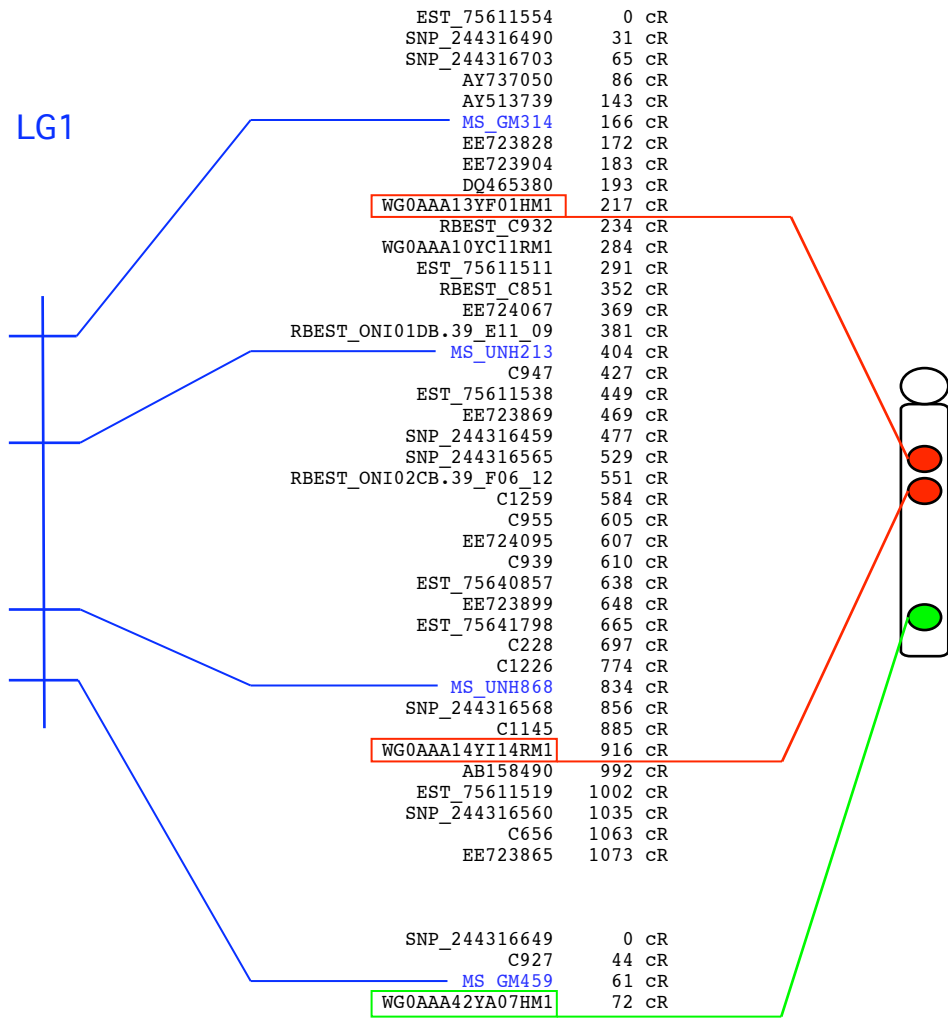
LG1

| | |
|---|---|
| EST_75611554 | 0 cR |
| SNP_244316490 | 31 cR |
| SNP_244316703 | 65 cR |
| AY737050 | 86 cR |
| AY513739 | 143 cR |
| MS_GM314 | 166 cR |
| EE723828 | 172 cR |
| EE723904 | 183 cR |
| DQ465380 | 193 cR |
| WG0AAA13YF01HM1 | 217 cR |
| RBEST_C932 | 234 cR |
| WG0AAA10YC11RM1 | 284 cR |
| EST_75611511 | 291 cR |
| RBEST_C851 | 352 cR |
| EE724067 | 369 cR |
| RBEST_ONI01DB.39_E11_09 | 381 cR |
| MS_UNH213 | 404 cR |
| C947 | 427 cR |
| EST_75611538 | 449 cR |
| EE723869 | 469 cR |
| SNP_244316459 | 477 cR |
| SNP_244316565 | 529 cR |
| RBEST_ONI02CB.39_F06_12 | 551 cR |
| C1259 | 584 cR |
| C955 | 605 cR |
| EE724095 | 607 cR |
| C939 | 610 cR |
| EST_75640857 | 638 cR |
| EE723899 | 648 cR |
| EST_75641798 | 665 cR |
| C228 | 697 cR |
| C1226 | 774 cR |
| MS_UNH868 | 834 cR |
| SNP_244316568 | 856 cR |
| C1145 | 885 cR |
| WG0AAA14YI14RM1 | 916 cR |
| AB158490 | 992 cR |
| EST_75611519 | 1002 cR |
| SNP_244316560 | 1035 cR |
| C656 | 1063 cR |
| EE723865 | 1073 cR |

| | |
|---|---|
| SNP_244316649 | 0 cR |
| C927 | 44 cR |
| MS_GM459 | 61 cR |
| WG0AAA42YA07HM1 | 72 cR |